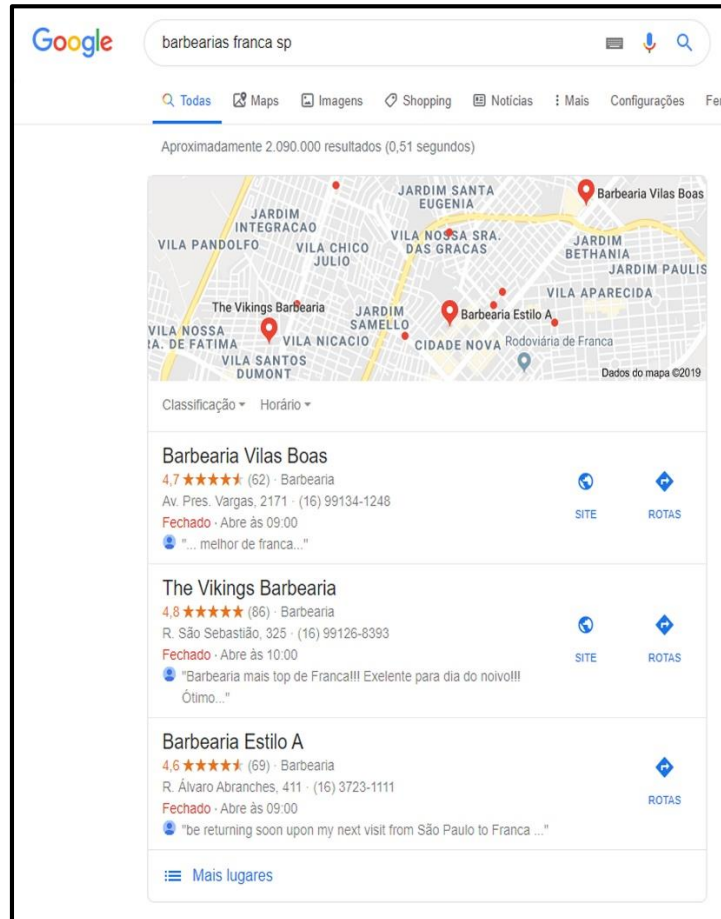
Google

barbearias franca sp

Todas Maps Imagens Shopping Notícias Mais Configurações Fe

Aproximadamente 2.090.000 resultados (0,51 segundos)

JARDIM SANTA EUGENIA
Barbearia Vilas Boas
JARDIM INTEGRACAO
VILA NOSSA SRA. DAS GRACAS
VILA PANDOLFO
VILA CHICO JULIO
JARDIM BETHANIA
JARDIM PAULIS
VILA APARECIDA
The Vikings Barbearia
JARDIM SAMELLO
Barbearia Estilo A
VILA NOSSA A. DE FATIMA
VILA NICACIO
CIDADE NOVA
Rodoviária de Franca
VILA SANTOS DUMONT
Dados do mapa ©2019

Classificação Horário

Barbearia Vilas Boas
4,7 ★★★★★ (62) · Barbearia
Av. Pres. Vargas, 2171 · (16) 99134-1248
Fechado · Abre às 09:00
"... melhor de franca..."
SITE
ROTAS

The Vikings Barbearia
4,8 ★★★★★ (86) · Barbearia
R. São Sebastião, 325 · (16) 99126-8393
Fechado · Abre às 10:00
"Barbearia mais top de Franca!!! Exelente para dia do noivo!!! Ótimo..."
SITE
ROTAS

Barbearia Estilo A
4,6 ★★★★★ (69) · Barbearia
R. Álvaro Abranches, 411 · (16) 3723-1111
Fechado · Abre às 09:00
"be returning soon upon my next visit from São Paulo to Franca ..."
ROTAS

Mais lugares